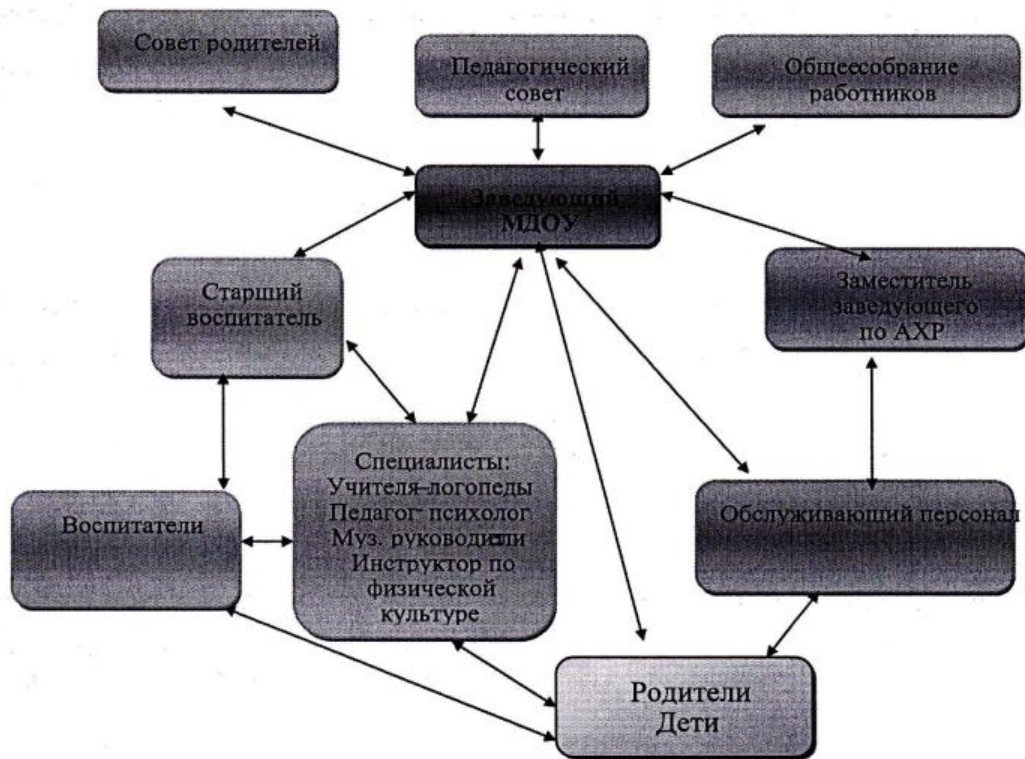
Совет родителей

Педагогический совет

Общеесобрание работников

Заведующий МДОУ

Старший воспитатель

Заместитель заведующего по АХР

Специалисты: Учителя-логопеды Педагог-психолог Муз. руководители Инструктор по физической культуре

Воспитатели

Обслуживающий персонал

Родители Дети